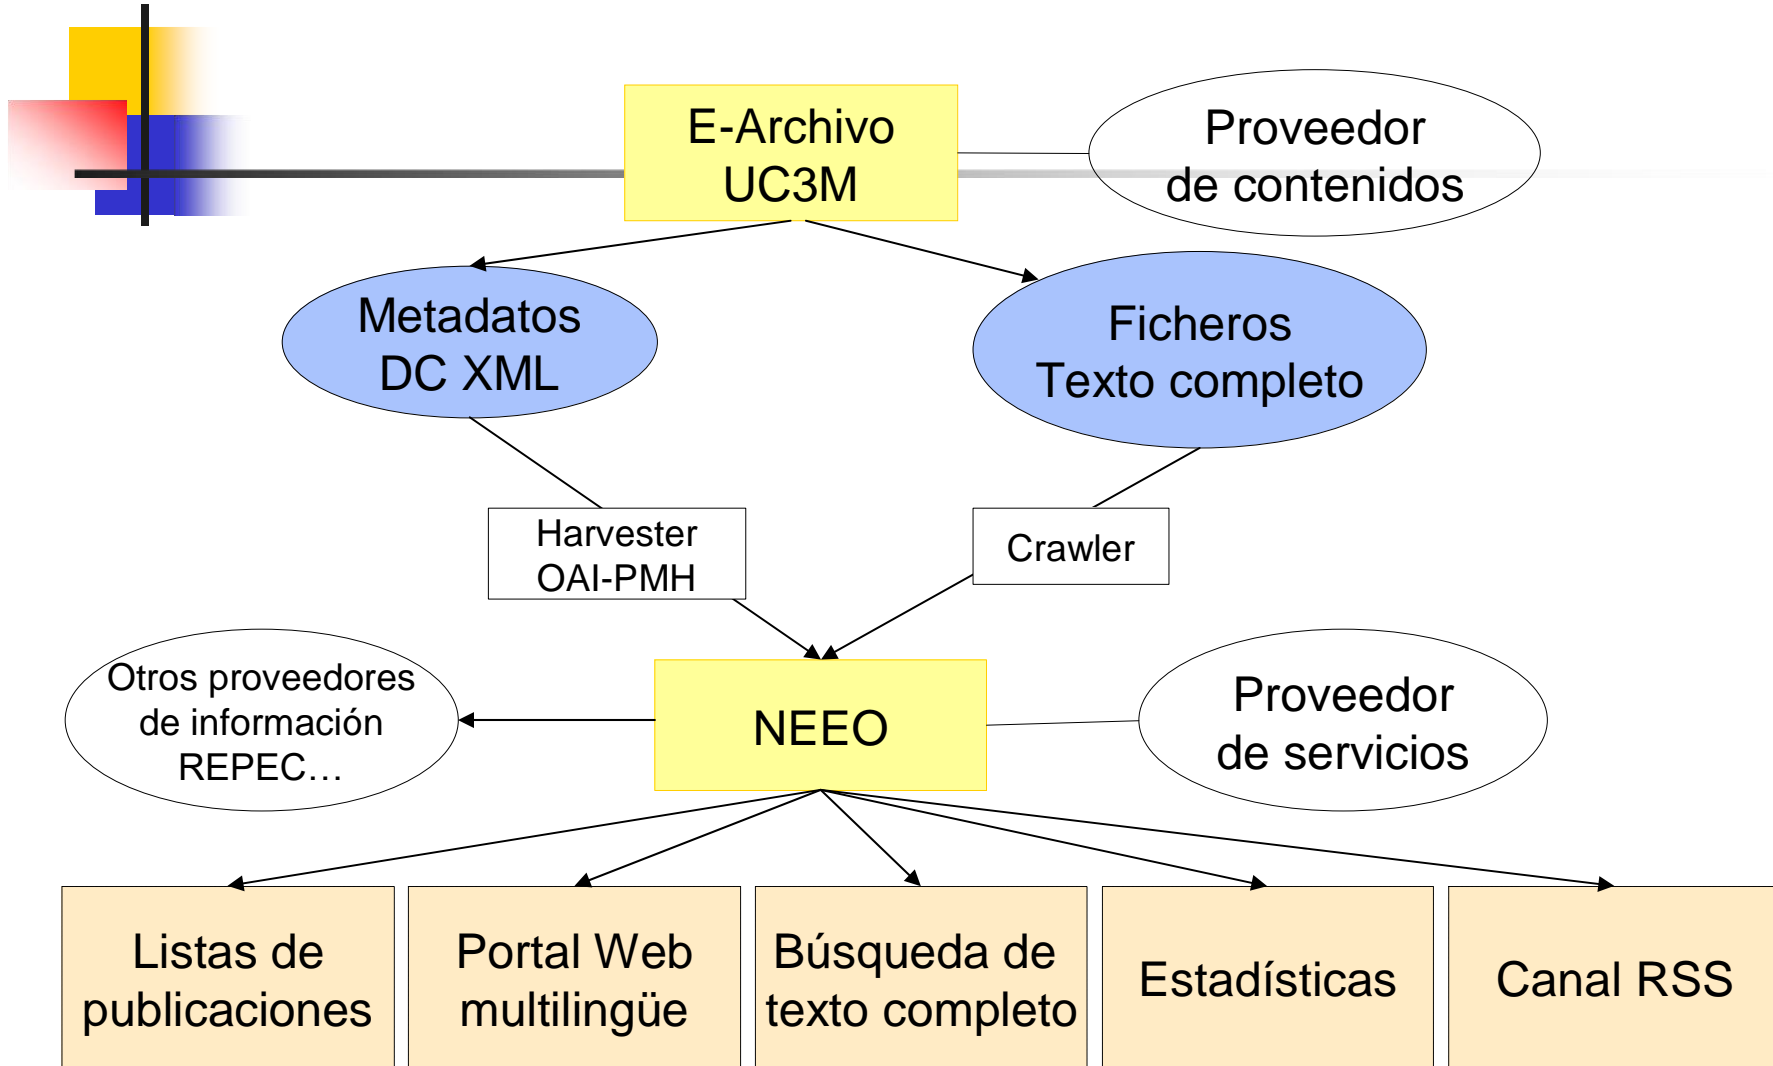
E-Archivo UC3M

Proveedor de contenidos

Metadatos DC XML

Ficheros Texto completo

Harvester OAI-PMH

Crawler

Otros proveedores de información REPEC…

NEEO

Proveedor de servicios

Listas de publicaciones

Portal Web multilingüe

Búsqueda de texto completo

Estadísticas

Canal RSS